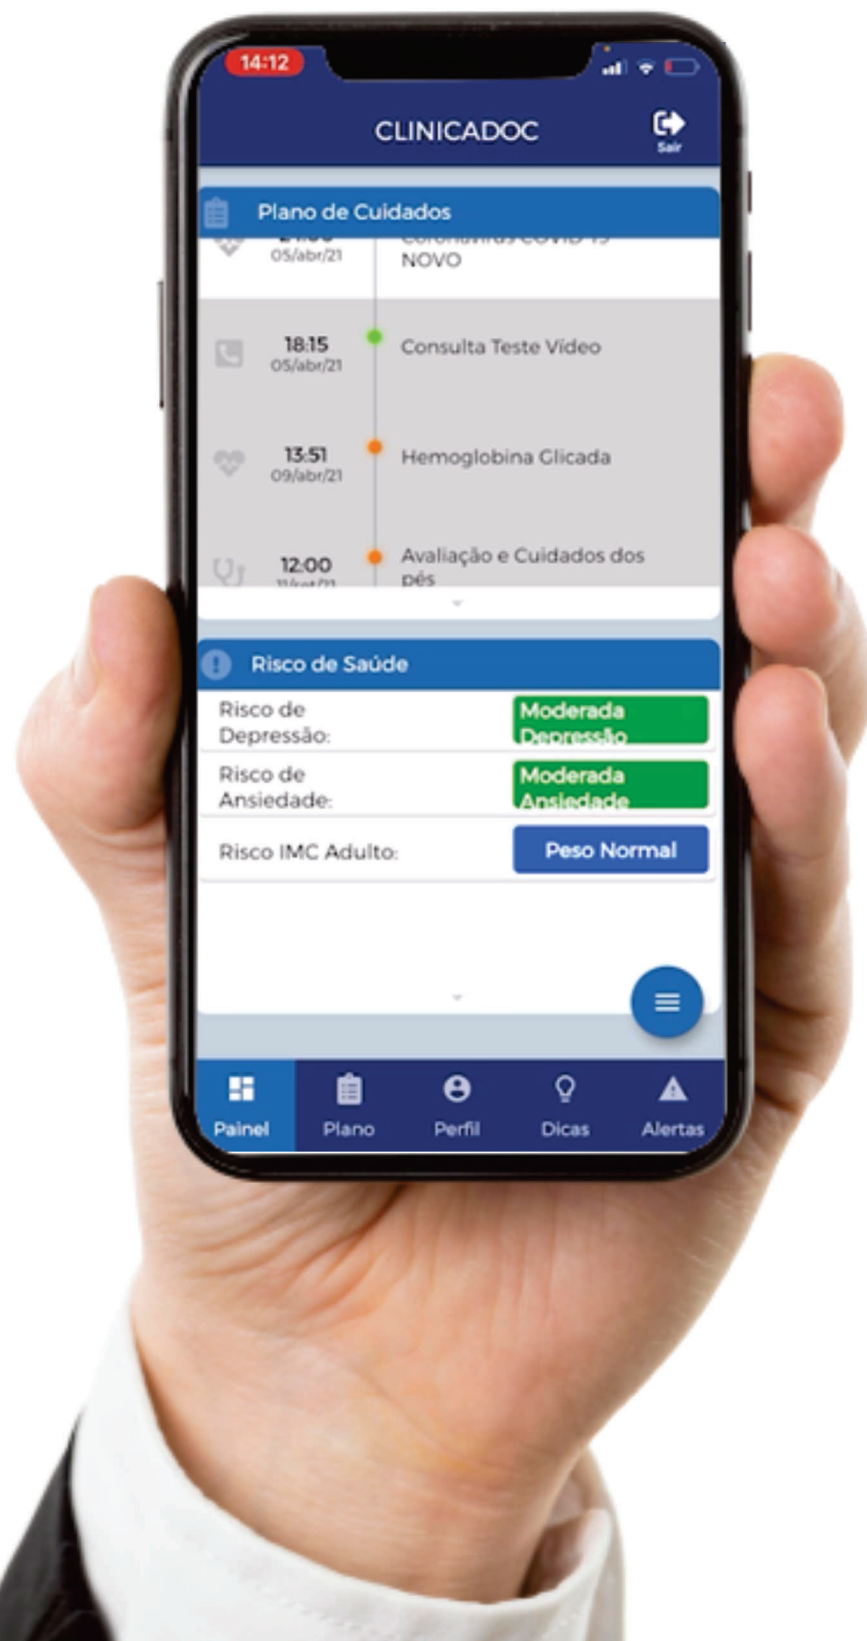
14:12

CLINICADOC

Sair

Plano de Cuidados

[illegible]
05/abr/21
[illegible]
NOVO

18:15
05/abr/21
Consulta Teste Vídeo

13:51
09/abr/21
Hemoglobina Glicada

12:00
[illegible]
Avaliação e Cuidados dos pés

Risco de Saúde

| | |
|---|---|
| Risco de Depressão: | Moderada Depressão |
| Risco de Ansiedade: | Moderada Ansiedade |
| Risco IMC Adulto: | Peso Normal |

Painel
Plano
Perfil
Dicas
Alertas